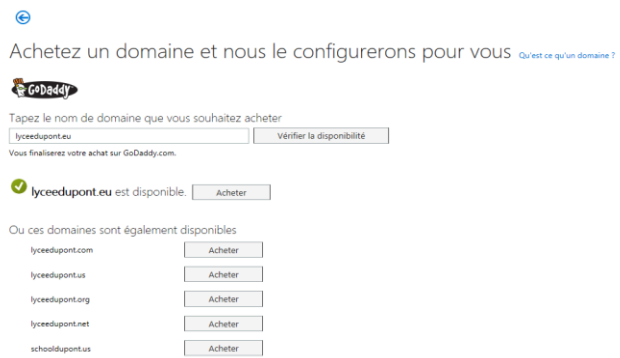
Achetez un domaine et nous le configurerons pour vous Qu'est ce qu'un domaine ?

GoDaddy

Tapez le nom de domaine que vous souhaitez acheter

lyceedupont.eu

Vérifier la disponibilité

Vous finaliserez votre achat sur GoDaddy.com.

lyceedupont.eu est disponible. Acheter

Ou ces domaines sont également disponibles

lyceedupont.com Acheter

lyceedupont.us Acheter

lyceedupont.org Acheter

lyceedupont.net Acheter

schooldupont.us Acheter